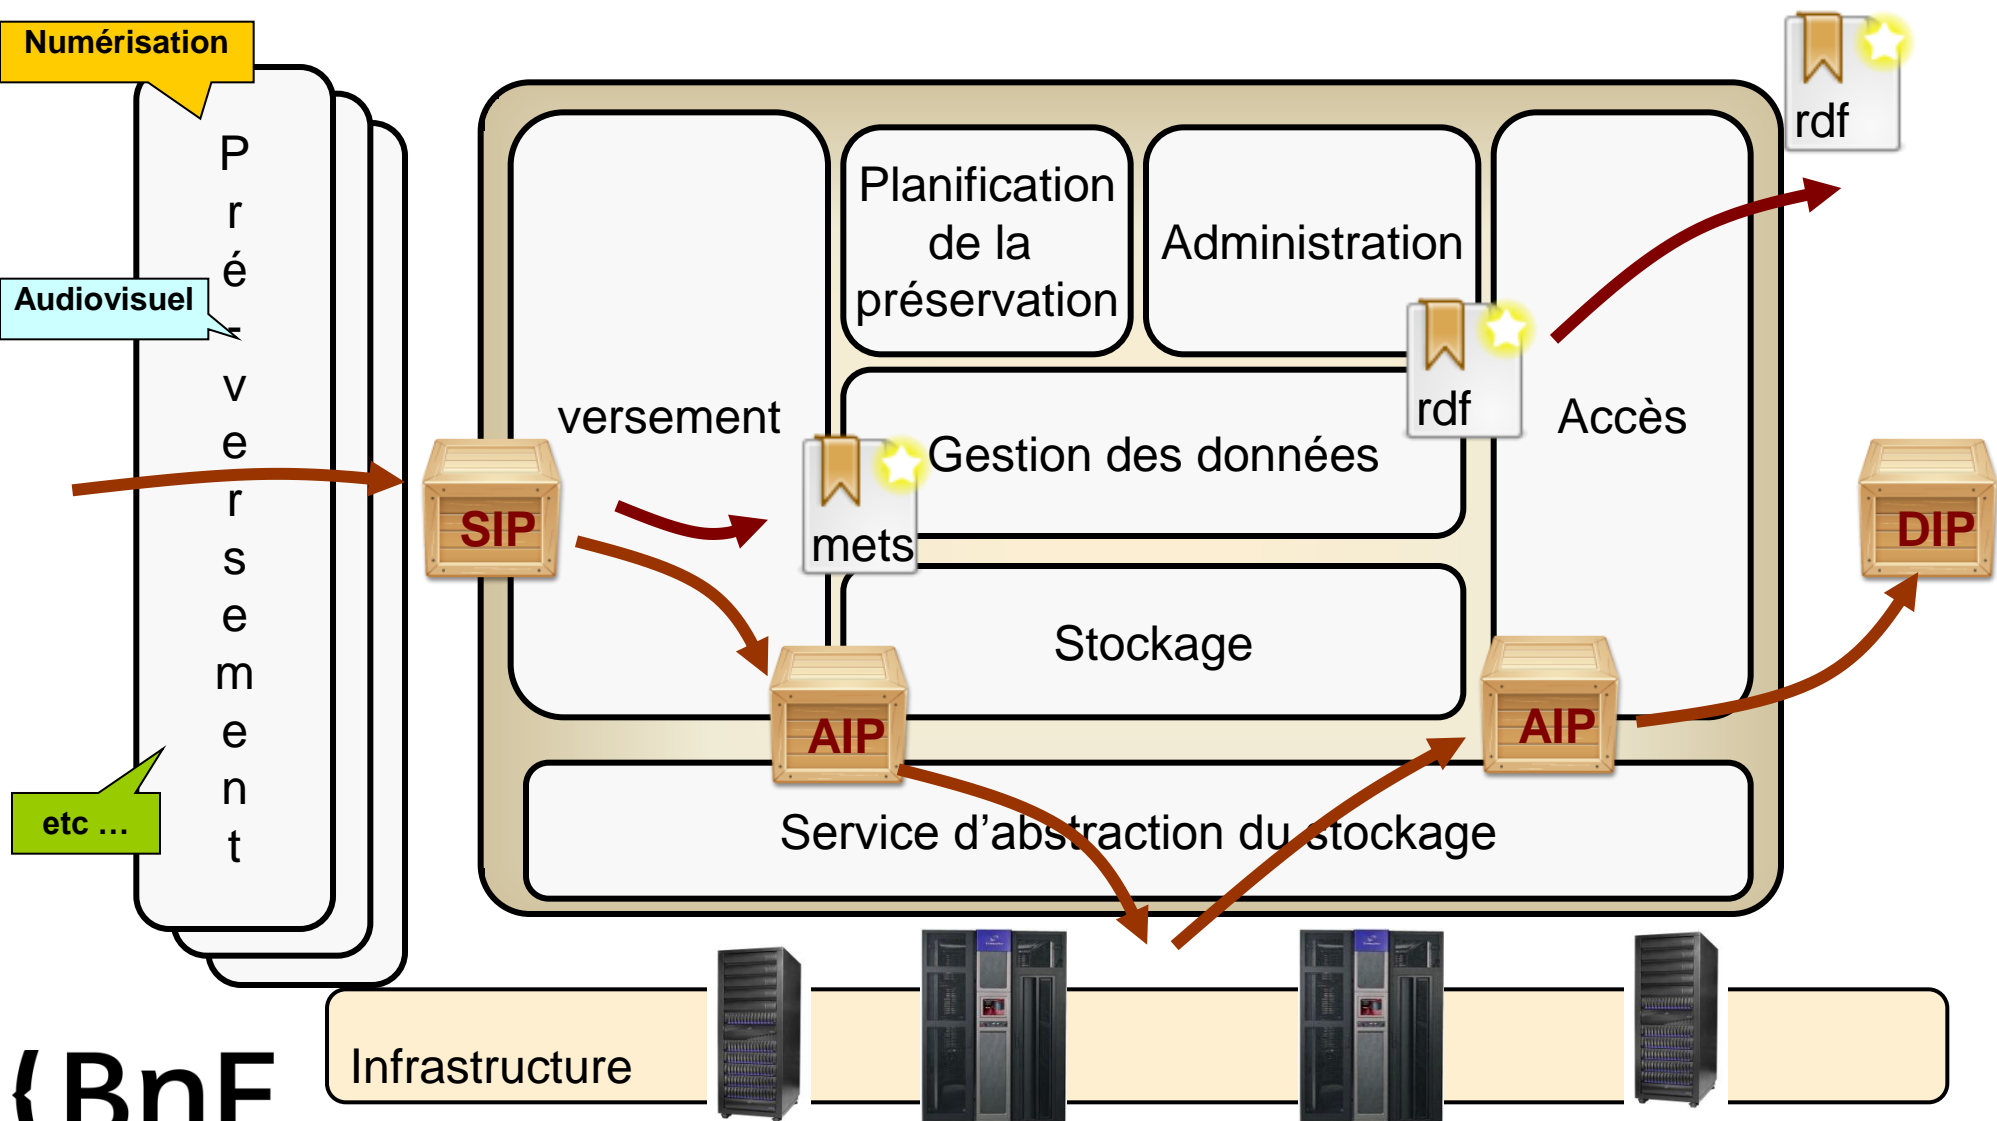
Numérisation

Audiovisuel

etc …

Pré-versement

versement

Planification de la préservation

Administration

Accès

rdf

rdf

Gestion des données

mets

SIP

Stockage

AIP

AIP

DIP

Service d'abstraction du stockage

Infrastructure

{BnF